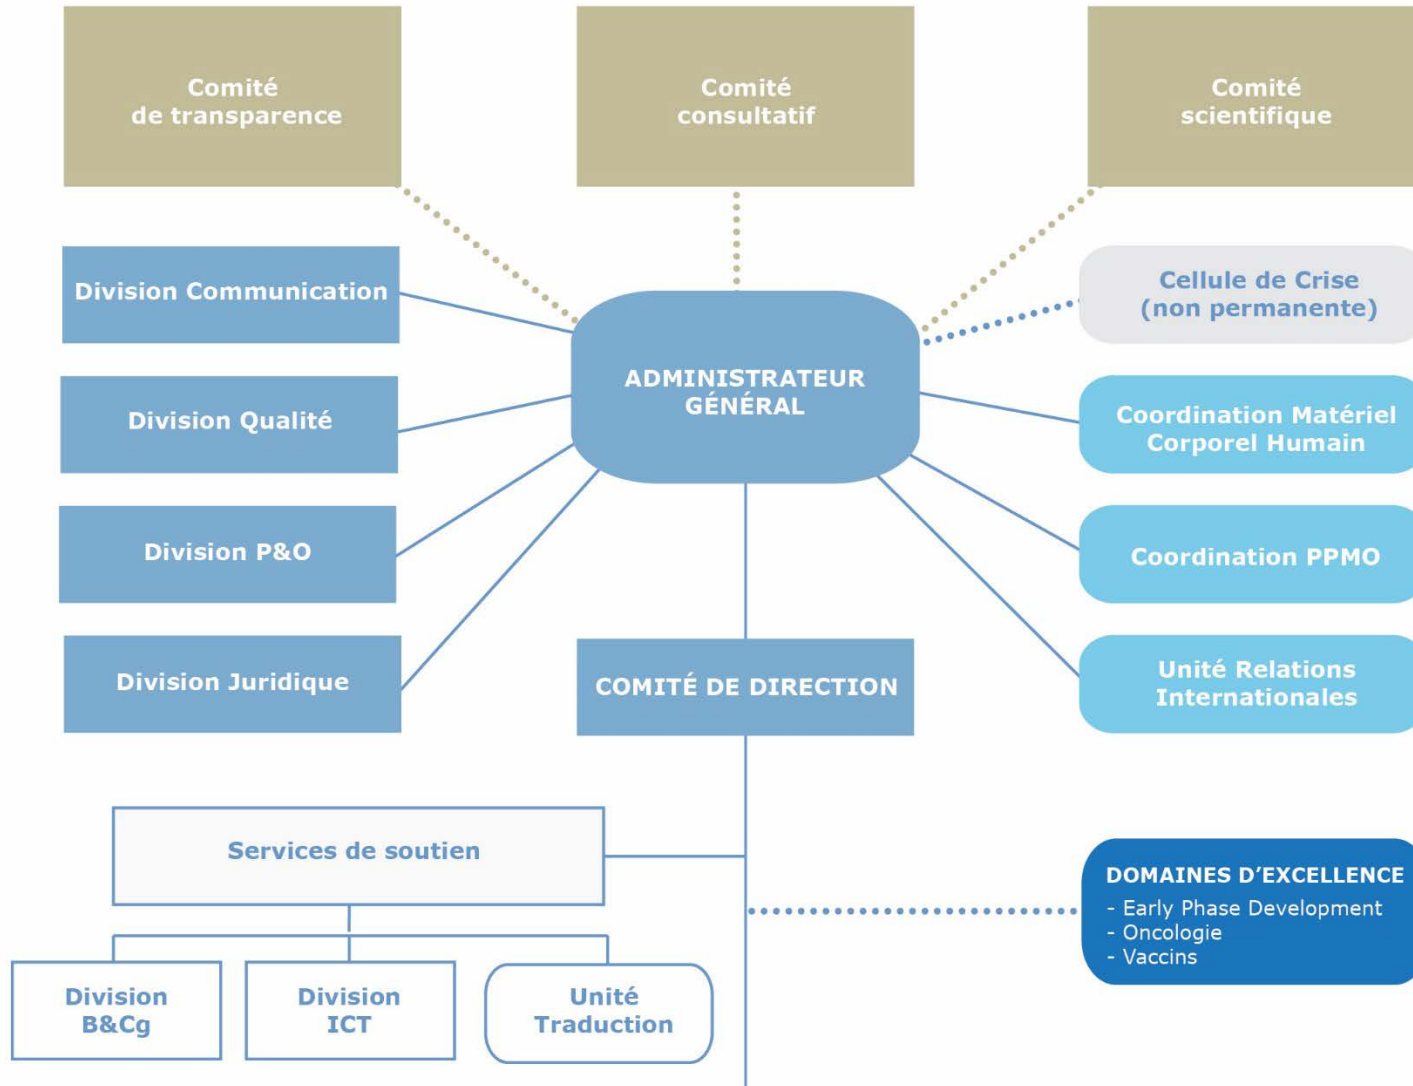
Comité de transparence

Comité consultatif

Comité scientifique

Division Communication

Cellule de Crise (non permanente)

ADMINISTRATEUR GÉNÉRAL

Division Qualité

Coordination Matériel Corporel Humain

Division P&O

Coordination PPMO

Division Juridique

COMITÉ DE DIRECTION

Unité Relations Internationales

Services de soutien

DOMAINES D'EXCELLENCE
- Early Phase Development
- Oncologie
- Vaccins

Division B&Cg

Division ICT

Unité Traduction